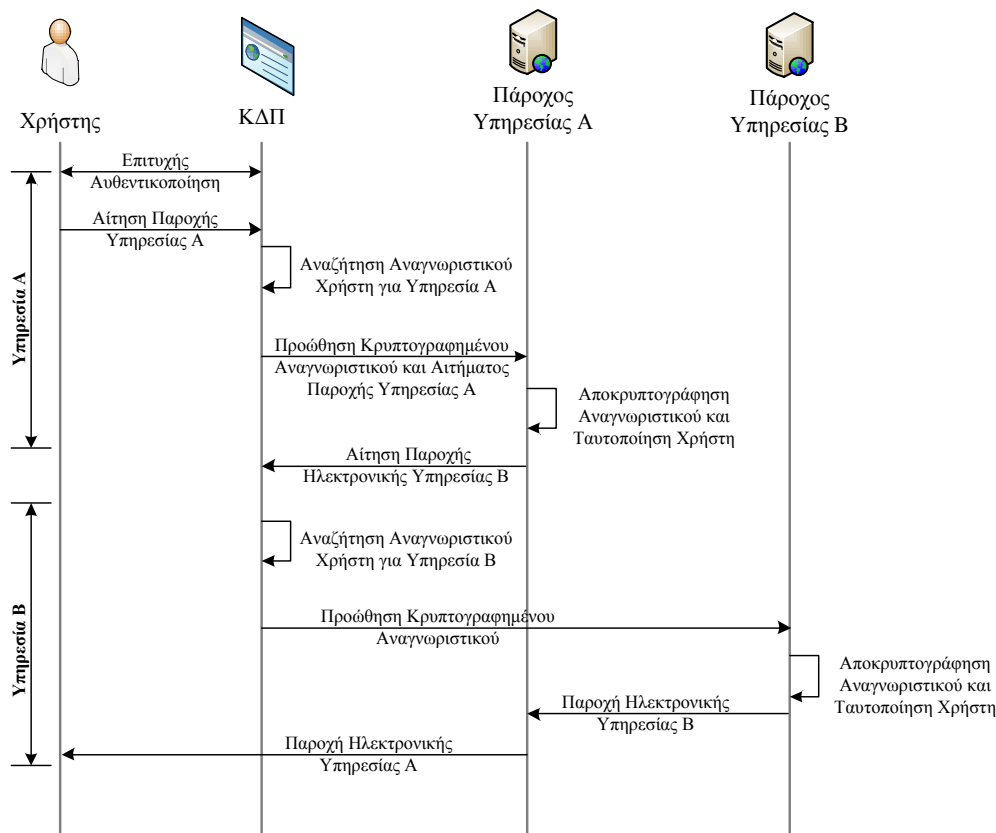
Χρήστης

ΚΔΠ

Πάροχος Υπηρεσίας Α

Πάροχος Υπηρεσίας Β

Επιτυχής Αυθεντικοποίηση

Αίτηση Παροχής Υπηρεσίας Α

Αναζήτηση Αναγνωριστικού Χρήστη για Υπηρεσία Α

Υπηρεσία Α

Προώθηση Κρυπτογραφημένου Αναγνωριστικού και Αιτήματος Παροχής Υπηρεσίας Α

Αποκρυπτογράφηση Αναγνωριστικού και Ταυτοποίηση Χρήστη

Αίτηση Παροχής Ηλεκτρονικής Υπηρεσίας Β

Αναζήτηση Αναγνωριστικού Χρήστη για Υπηρεσία Β

Υπηρεσία Β

Προώθηση Κρυπτογραφημένου Αναγνωριστικού

Αποκρυπτογράφηση Αναγνωριστικού και Ταυτοποίηση Χρήστη

Παροχή Ηλεκτρονικής Υπηρεσίας Β

Παροχή Ηλεκτρονικής Υπηρεσίας Α